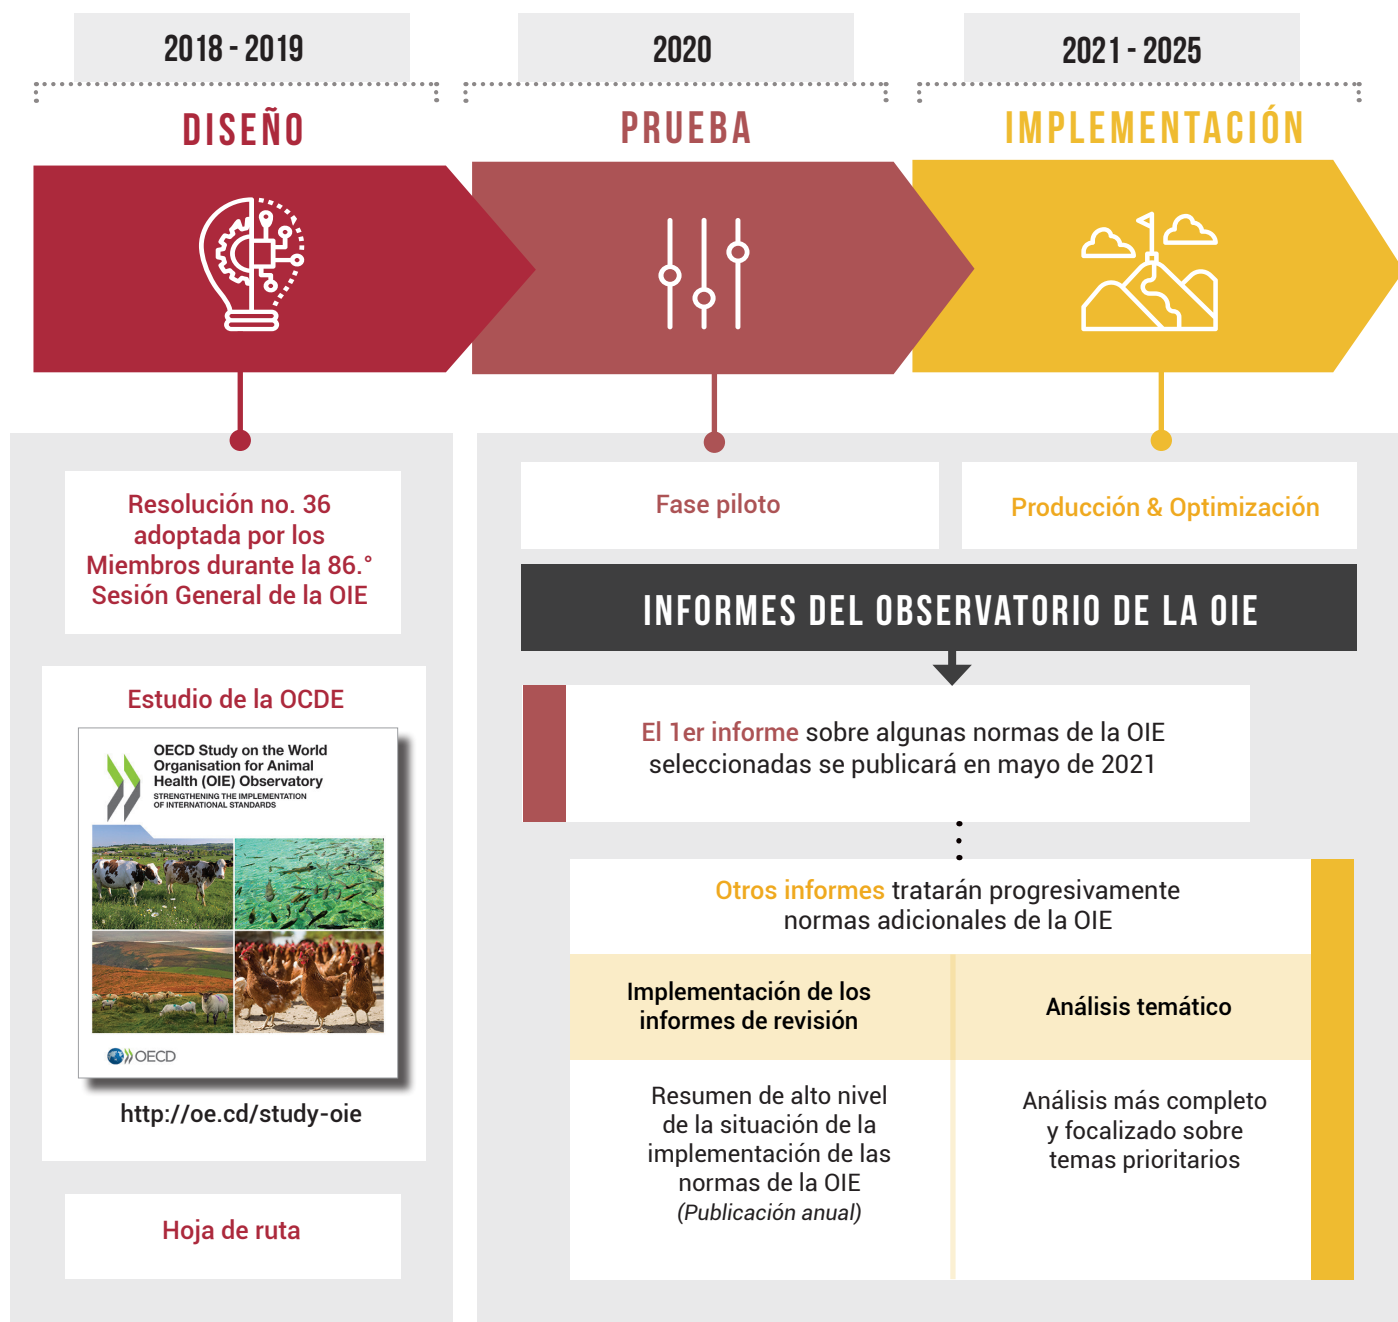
2018 - 2019

2020

2021 - 2025

DISEÑO

PRUEBA

IMPLEMENTACIÓN

Resolución no. 36 adoptada por los Miembros durante la 86.° Sesión General de la OIE

Estudio de la OCDE

OECD Study on the World Organisation for Animal Health (OIE) Observatory

STRENGTHENING THE IMPLEMENTATION OF INTERNATIONAL STANDARDS

OECD

http://oe.cd/study-oie

Hoja de ruta

Fase piloto

Producción & Optimización

INFORMES DEL OBSERVATORIO DE LA OIE

El 1er informe sobre algunas normas de la OIE seleccionadas se publicará en mayo de 2021

Otros informes tratarán progresivamente normas adicionales de la OIE

| Implementación de los informes de revisión | Análisis temático |
|---|---|
| Resumen de alto nivel de la situación de la implementación de las normas de la OIE (Publicación anual) | Análisis más completo y focalizado sobre temas prioritarios |